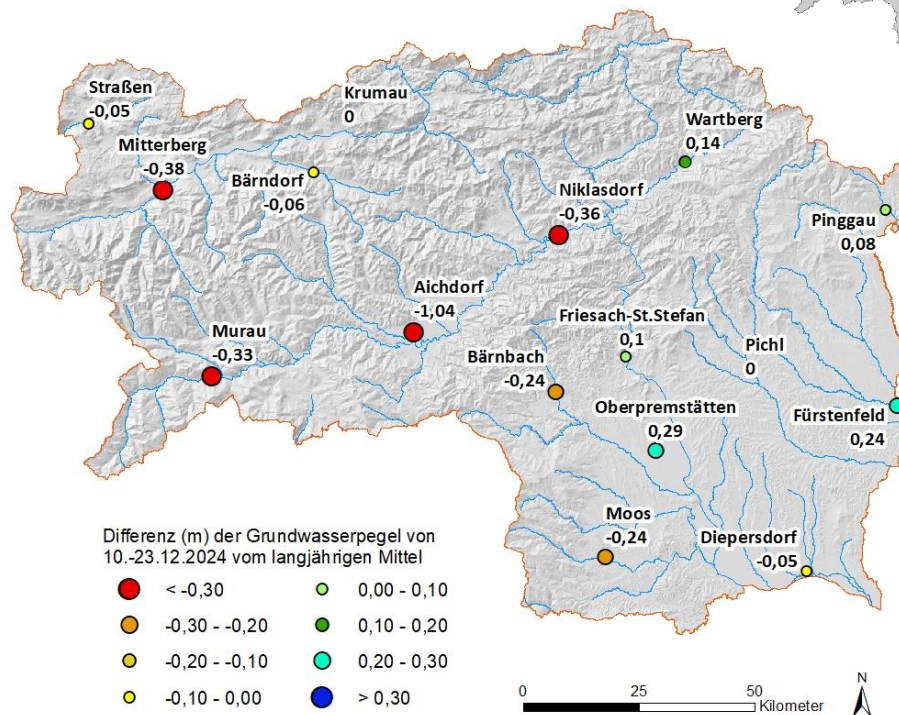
Straßen
-0,05

Krumau
0

Mitterberg
-0,38

Bärndorf
-0,06

Wartberg
0,14

Niklasdorf
-0,36

Pinggau
0,08

Aichdorf
-1,04

Murau
-0,33

Friesach-St.Stefan
0,1

Bärnbach
-0,24

Pichl
0

Oberpremstätten
0,29

Fürstenfeld
0,24

Moos
-0,24

Diepersdorf
-0,05

Differenz (m) der Grundwasserpegel von 10.-23.12.2024 vom langjährigen Mittel

< -0,30
-0,30 - -0,20
-0,20 - -0,10
-0,10 - 0,00
0,00 - 0,10
0,10 - 0,20
0,20 - 0,30
> 0,30

0 25 50 Kilometer

N